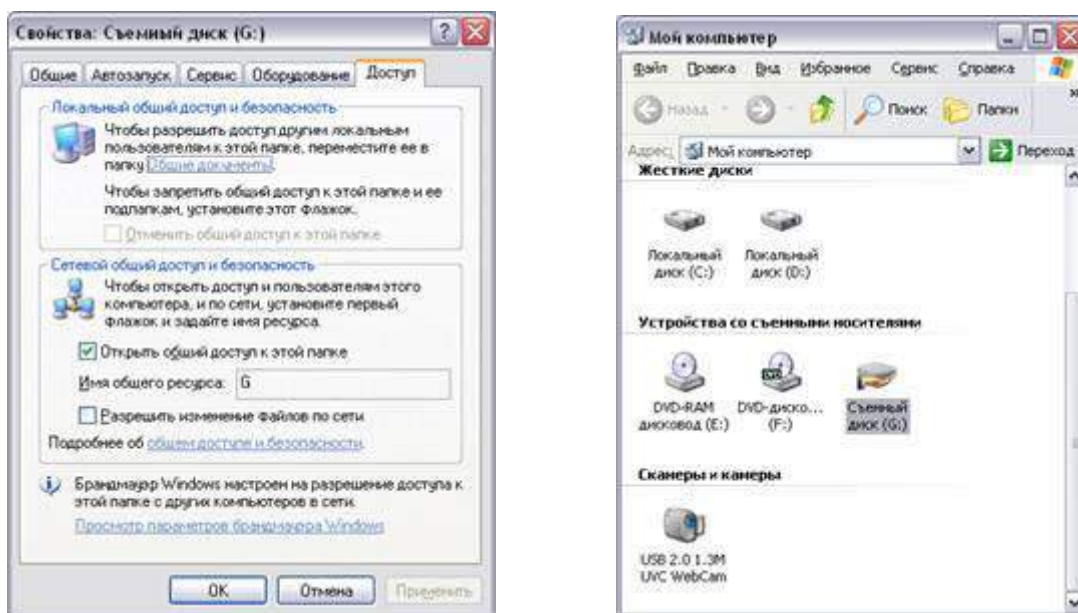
Свойства: Съемный диск (G:)

Общие | Автозапуск | Сервис | Оборудование | Доступ

Локальный общий доступ и безопасность

Чтобы разрешить доступ другим локальным пользователям к этой папке, переместите ее в папку Общие документы.

Чтобы запретить общий доступ к этой папке и ее подпапкам, установите этот флажок.

Отменить общий доступ к этой папке

Сетевой общий доступ и безопасность

Чтобы открыть доступ и пользователям этого компьютера, и по сети, установите первый флажок и задайте имя ресурса.

Открыть общий доступ к этой папке

Имя общего ресурса: G

Разрешить изменение файлов по сети

Подробнее об общем доступе и безопасности.

Брандмауэр Windows настроен на разрешение доступа к этой папке с других компьютеров в сети.

Просмотр параметров брандмауэра Windows

OK | Отмена | Применить

Мой компьютер

Файл | Правка | Вид | Избранное | Сервис | Справка

Назад | Поиск | Папки

Адрес: Мой компьютер | Переход

Жесткие диски

Локальный диск (C:)

Локальный диск (D:)

Устройства со съемными носителями

DVD-RAM дисковод (E:)

DVD-диско... (F:)

Съемный диск (G:)

Сканеры и камеры

USB 2.0 1.3M UVC WebCam